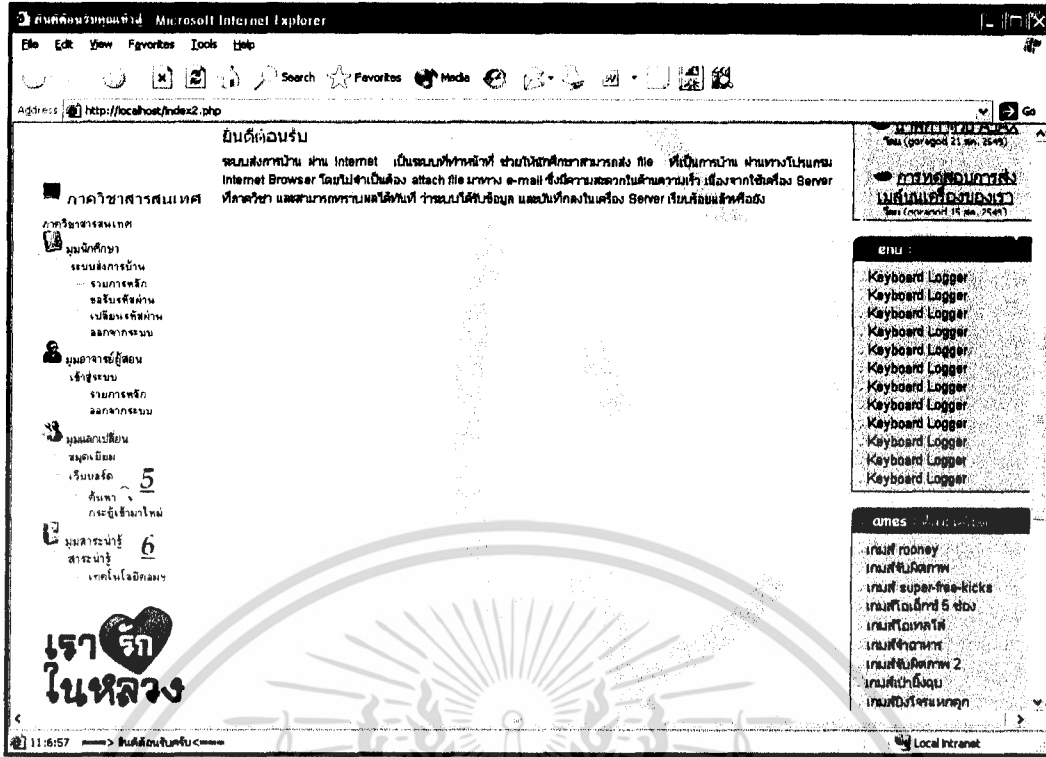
ยินดีต้อนรับคุณแจ้ง - Microsoft Internet Explorer

File Edit View Favorites Tools Help

Search Favorites Media

Address http://localhost/index2.php

Go

ยินดีต้อนรับ

ระบบส่งการบ้าน ผ่าน Internet เป็นระบบที่ทำหน้าที่ ช่วยให้นักศึกษาสามารถส่ง file ที่เป็นการบ้าน ผ่านทางโปรแกรม Internet Browser โดยไม่จำเป็นต้อง attach file มาทาง e-mail ซึ่งมีความสะดวกในด้านความเร็ว เนื่องจากใช้เครื่อง Server ที่ภาควิชา และสามารถทราบผลได้ทันที ว่าระบบได้รับข้อมูล และบันทึกลงในเครื่อง Server เรียบร้อยแล้วหรือยัง

ภาควิชาสารสนเทศ

ภาควิชาสารสนเทศ

มุมนักศึกษา
ระบบส่งการบ้าน
รายการหลัก
ขอรับรหัสผ่าน
เปลี่ยนรหัสผ่าน
ออกจากระบบ

มุมอาจารย์ผู้สอน
เข้าสู่ระบบ
รายการหลัก
ออกจากระบบ

มุมแลกเปลี่ยน
สมุดเยี่ยม
เว็บบอร์ด
ค้นหา
5
กระดู้เข้ามาใหม่

มุมสาระน่ารู้
6
สาระน่ารู้
เทคโนโลยีคลม

เรา รัก ในหลวง

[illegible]
โดย (goragod 21 พ.ค. 2545)

การทดสอบการส่งเมล์บนเครื่องของเรา
โดย (goragod 15 พ.ค. 2545)

enu :

Keyboard Logger
Keyboard Logger
Keyboard Logger
Keyboard Logger
Keyboard Logger
Keyboard Logger
Keyboard Logger
Keyboard Logger
Keyboard Logger
Keyboard Logger
Keyboard Logger

ames : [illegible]

เกมส์ rooney
เกมส์จับผิดภาพ
เกมส์ super-free-kicks
เกมส์โดเด็กส์ 5 ช่อง
เกมส์โดเทลโส
เกมส์จำอาหาร
เกมส์จับผิดภาพ 2
เกมส์เป่ายิ้งฉุบ
เกมส์ปิงโจรแหกคุก

11:6:57 ----> ยินดีต้อนรับครับ <----

Local intranet